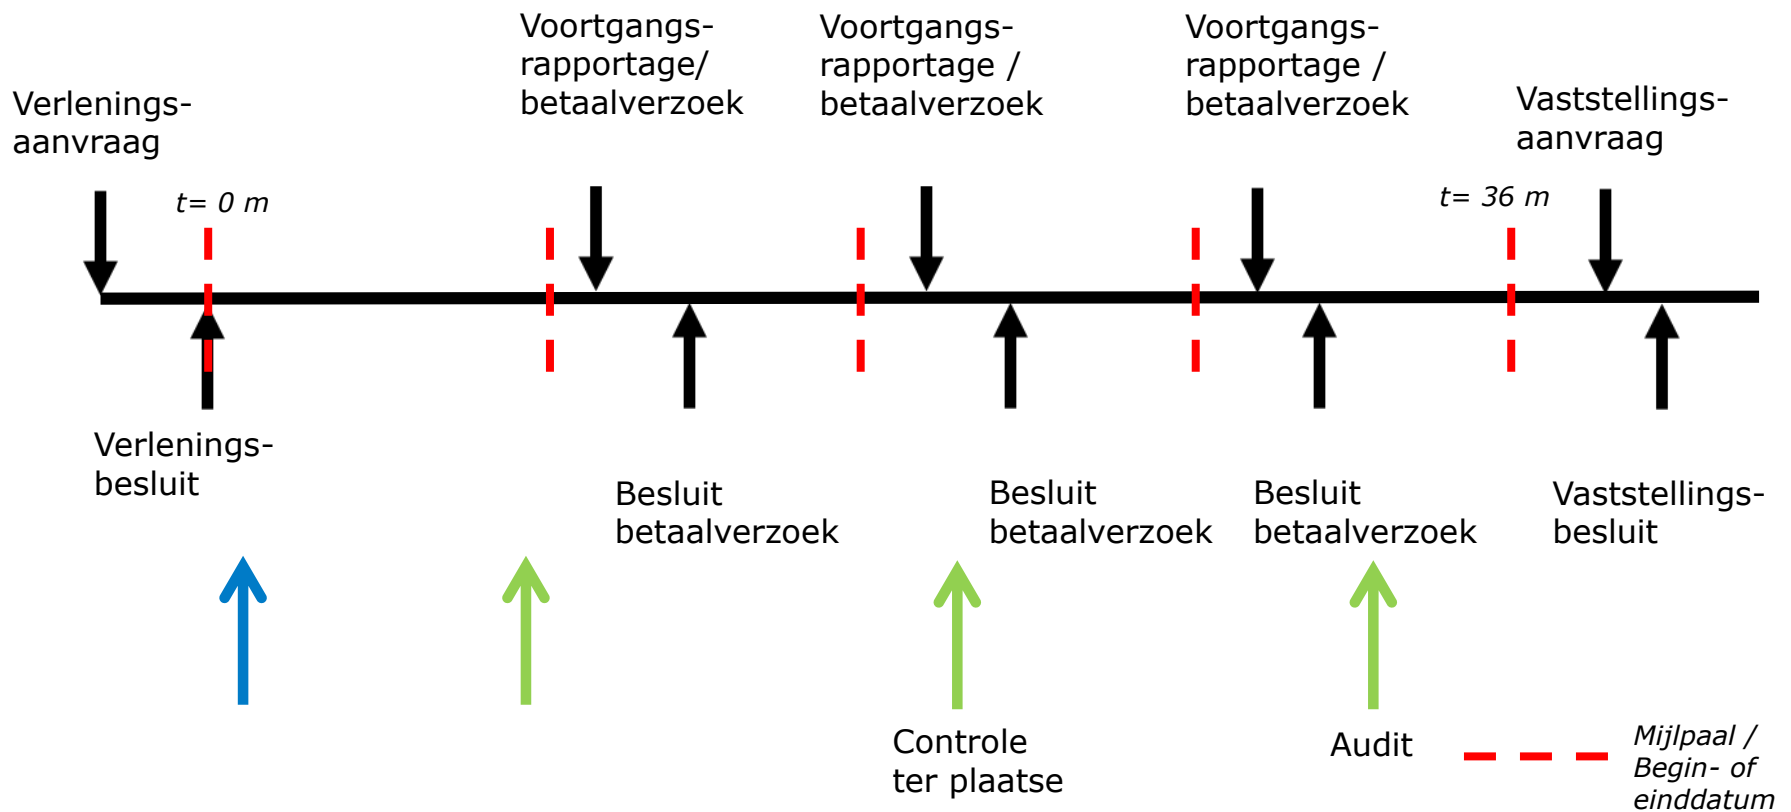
Verlenings-aanvraag

Voortgangs-rapportage/ betaalverzoek

Voortgangs-rapportage / betaalverzoek

Voortgangs-rapportage / betaalverzoek

Vaststellings-aanvraag

t= 0 m

t= 36 m

Verlenings-besluit

Besluit betaalverzoek

Besluit betaalverzoek

Besluit betaalverzoek

Vaststellings-besluit

Controle ter plaatse

Audit

Mijlpaal / Begin- of einddatum